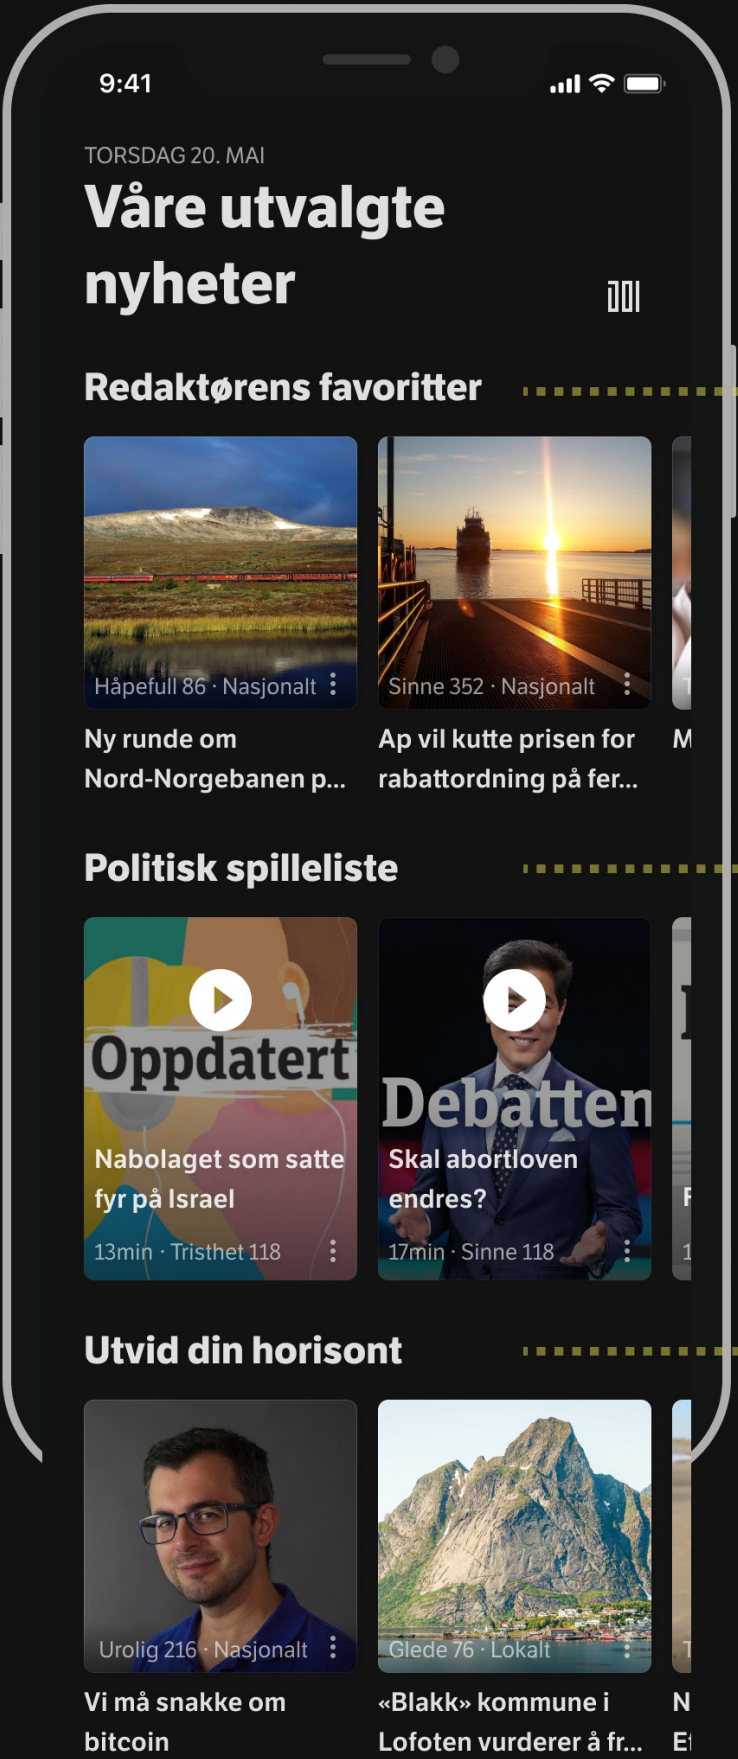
9:41

TORSDAG 20. MAI

Våre utvalgte nyheter

Redaktørens favoritter

Håpefull 86 · Nasjonalt

Ny runde om Nord-Norgebanen p...

Sinne 352 · Nasjonalt

Ap vil kutte prisen for rabattordning på fer...

M

Politisk spilleliste

Oppdatert

Nabolaget som satte fyr på Israel

13min · Tristhet 118

Debatten

Skal abortloven endres?

17min · Sinne 118

Utvid din horisont

Urolig 216 · Nasjonalt

Vi må snakke om bitcoin

Glede 76 · Lokalt

«Blakk» kommune i Lofoten vurderer å fr...

N

E